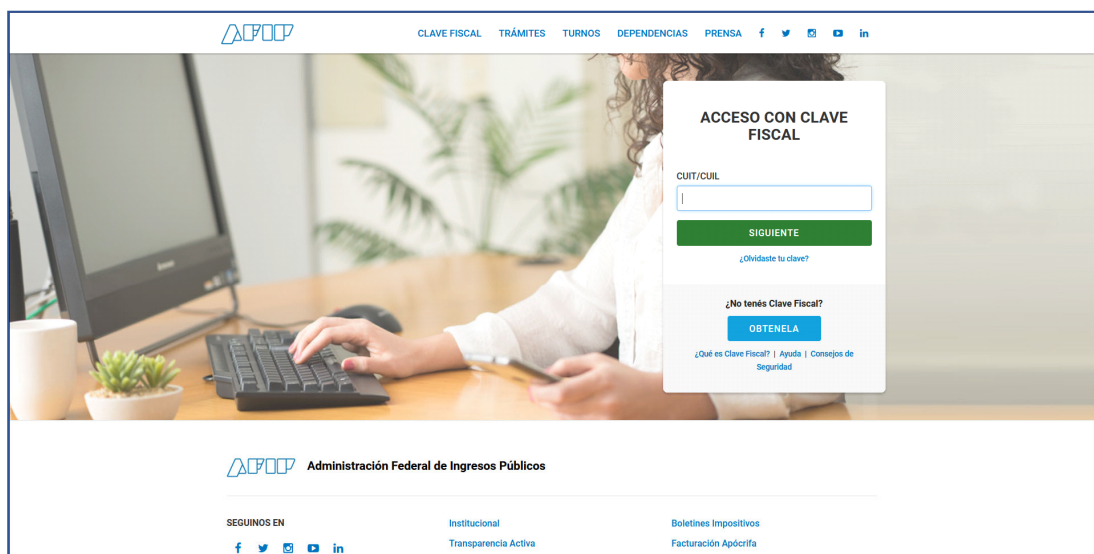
AFIP

CLAVE FISCAL TRÁMITES TURNOS DEPENDENCIAS PRENSA f in

lenovo

ACCESO CON CLAVE FISCAL

CUIT/CUIL

SIGUIENTE

¿Olvidaste tu clave?

¿No tenés Clave Fiscal?

OBTENELA

¿Qué es Clave Fiscal? | Ayuda | Consejos de Seguridad

AFIP Administración Federal de Ingresos Públicos

SEGUINOS EN

f in

Institucional

Transparencia Activa

Boletines Impositivos

Facturación Apócrifa